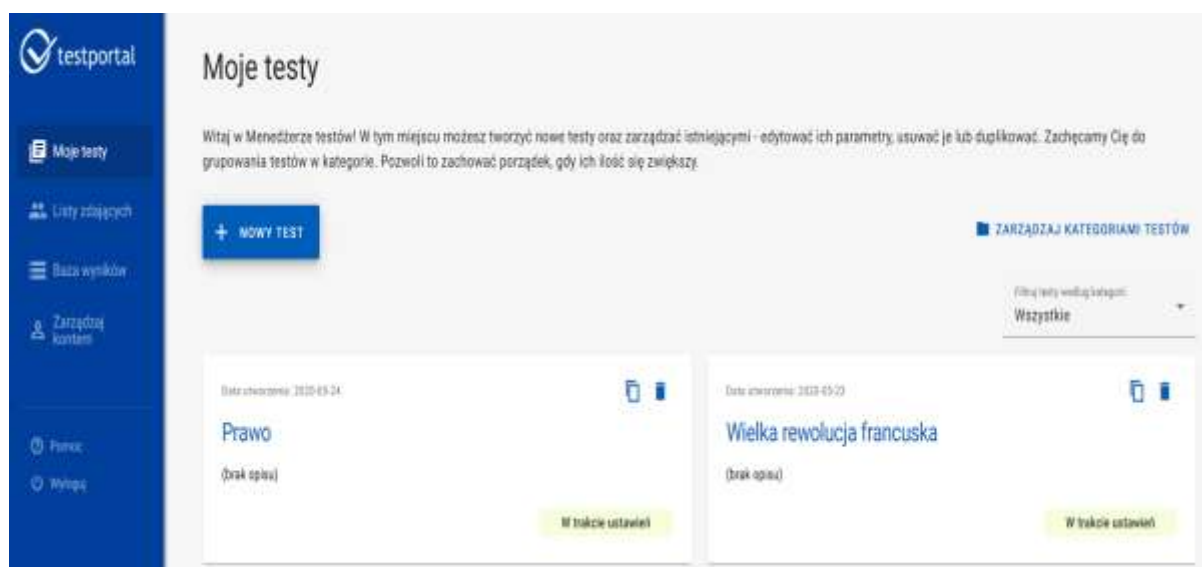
testportal

Moje testy

Listy zdających

Baza wyników

Zarządzaj kontem

Pomoc

Wyloguj

Moje testy

Witaj w Menedżerze testów! W tym miejscu możesz tworzyć nowe testy oraz zarządzać istniejącymi - edytować ich parametry, usuwać je lub duplikować. Zachęcamy Cię do grupowania testów w kategorie. Pozwoli to zachować porządek, gdy ich ilość się zwiększy.

+ NOWY TEST

ZARZĄDZAJ KATEGORIAMI TESTÓW

Filtruj testy według kategorii
Wszystkie

Data utworzenia: 2020-05-24

Prawo

(brak opisu)

W trakcie ustawień

Data utworzenia: 2020-05-23

Wielka rewolucja francuska

(brak opisu)

W trakcie ustawień